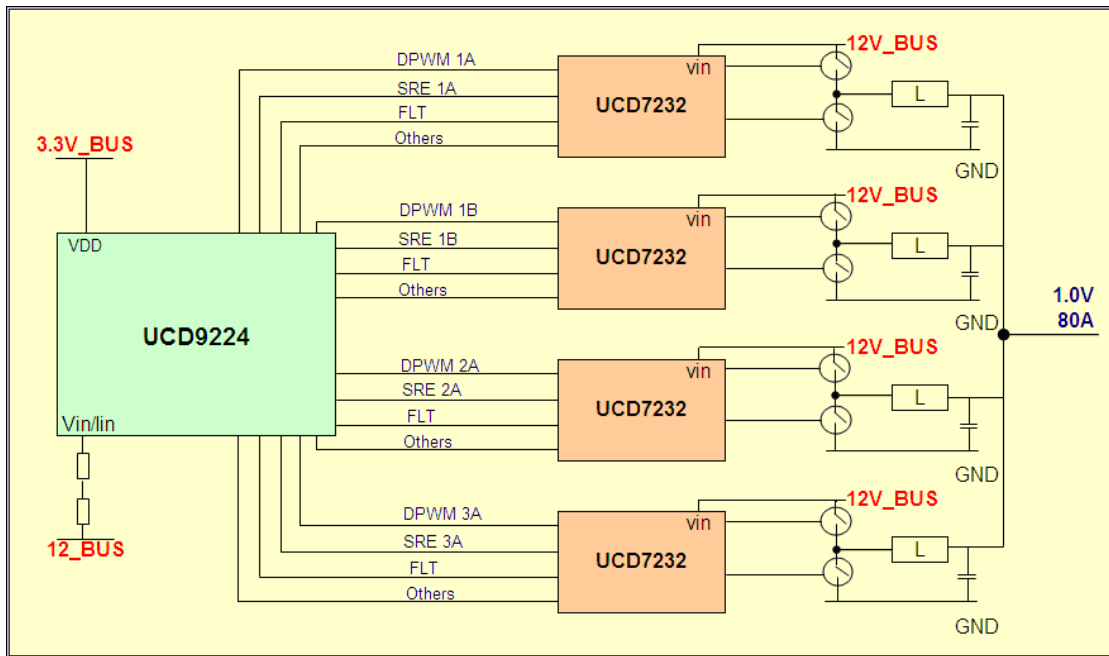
3.3V_BUS

VDD

UCD9224

Vin/Iin

12_BUS

DPWM 1A
SRE 1A
FLT
Others

UCD7232
vin
12V_BUS
L
GND

DPWM 1B
SRE 1B
FLT
Others

UCD7232
vin
12V_BUS
L
GND

1.0V
80A

DPWM 2A
SRE 2A
FLT
Others

UCD7232
vin
12V_BUS
L
GND

DPWM 3A
SRE 3A
FLT
Others

UCD7232
vin
12V_BUS
L
GND